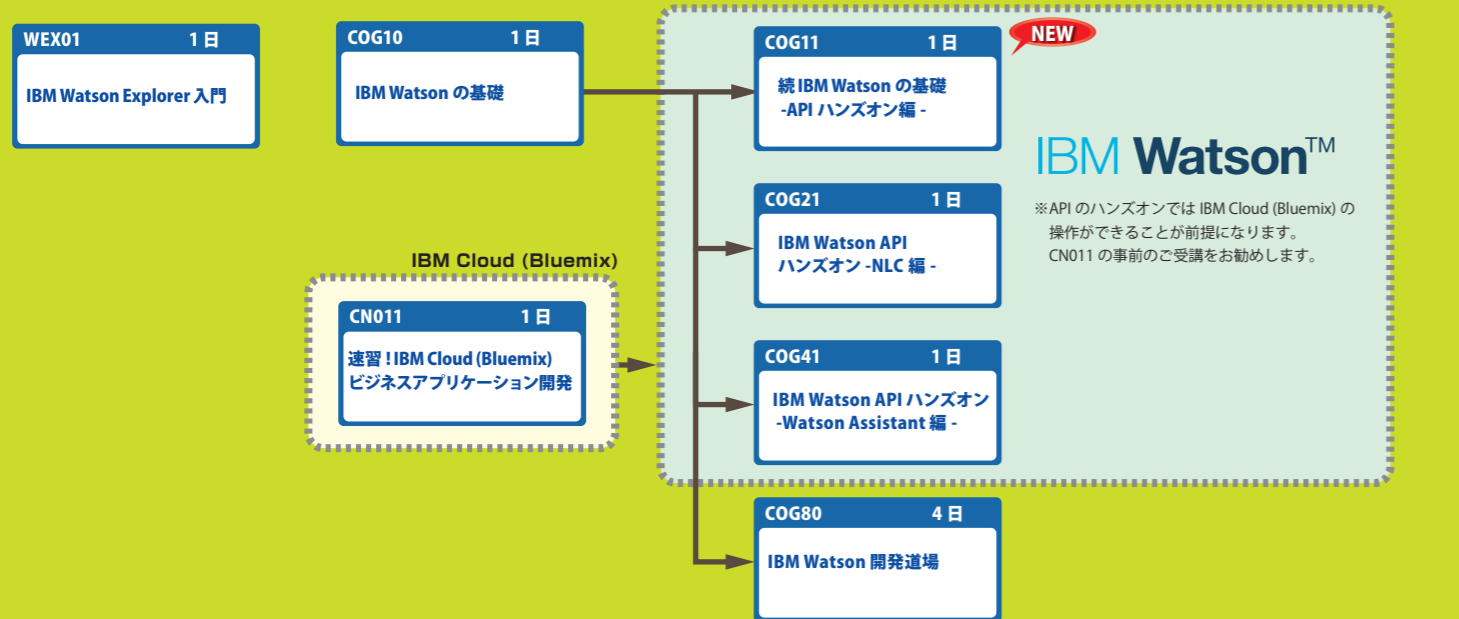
WEX01 1日

IBM Watson Explorer 入門

COG10 1日

IBM Watson の基礎

NEW

COG11 1日

続 IBM Watson の基礎
-API ハンズオン編 -

IBM Watson™

※API のハンズオンでは IBM Cloud (Bluemix) の操作ができることが前提になります。
CN011 の事前のご受講をお勧めします。

COG21 1日

IBM Watson API
ハンズオン -NLC 編 -

IBM Cloud (Bluemix)

CN011 1日

速習 ! IBM Cloud (Bluemix)
ビジネスアプリケーション開発

COG41 1日

IBM Watson API ハンズオン
-Watson Assistant 編 -

COG80 4日

IBM Watson 開発道場